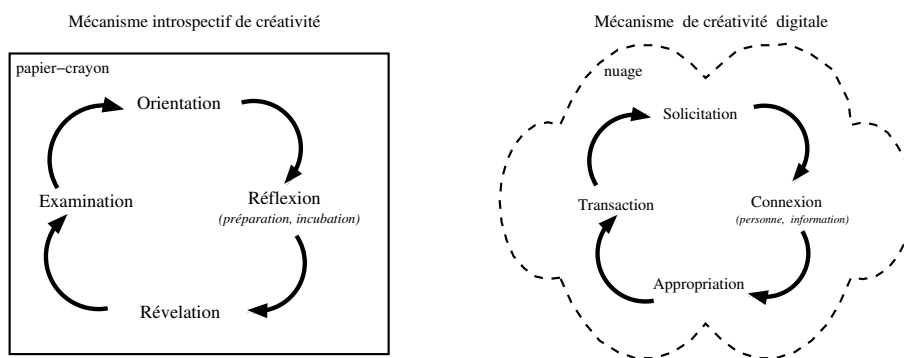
Mécanisme introspectif de créativité

papier−crayon

Orientation

Réflexion
*(préparation, incubation)*

Révelation

Examination

Mécanisme de créativité digitale

nuage

Solicitation

Connexion
*(personne, information)*

Appropriation

Transaction